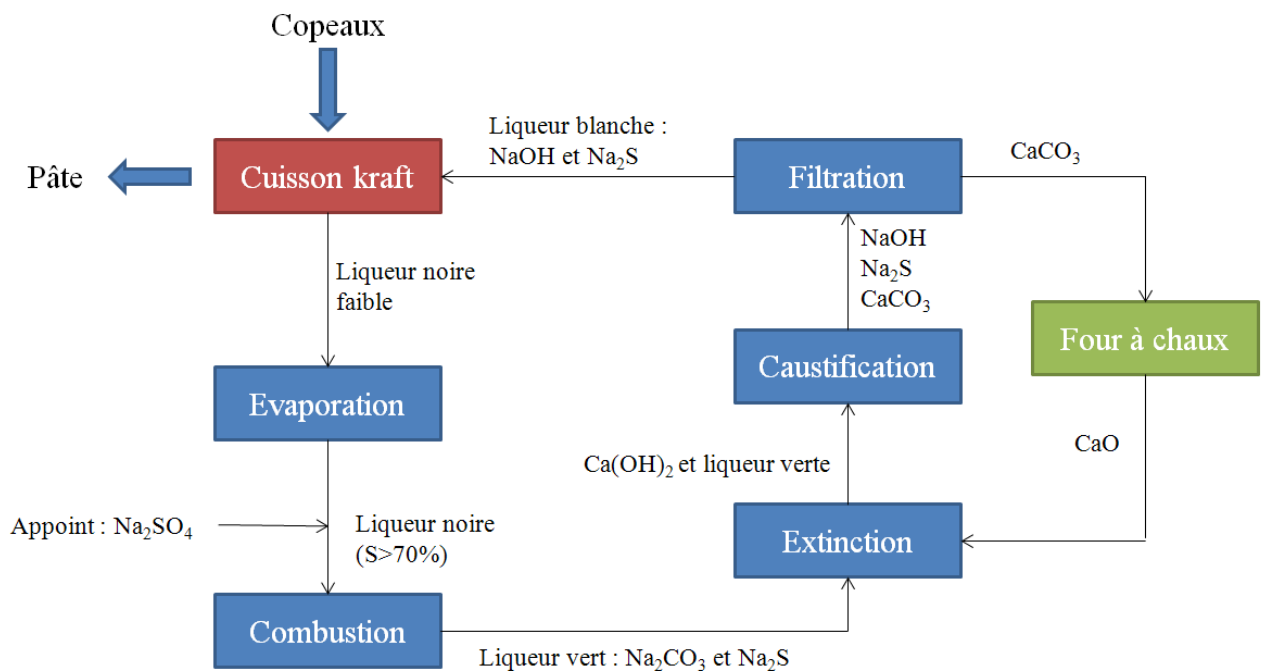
Copeaux

Pâte

Cuisson kraft

Liqueur blanche : NaOH et $Na_2S$

Filtration

$CaCO_3$

Liqueur noire faible

NaOH
$Na_2S$
$CaCO_3$

Four à chaux

Caustification

Evaporation

CaO

$Ca(OH)_2$ et liqueur verte

Appoint : $Na_2SO_4$

Liqueur noire (S>70%)

Extinction

Combustion

Liqueur vert : $Na_2CO_3$ et $Na_2S$